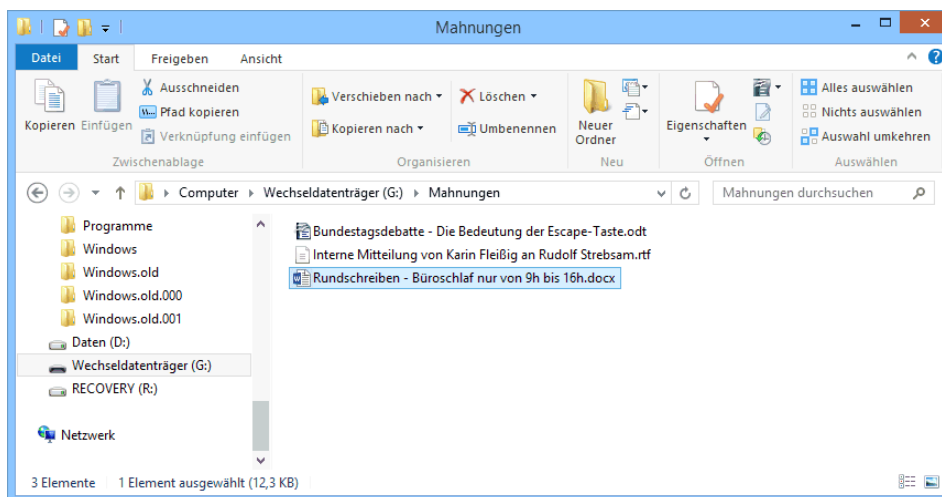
Mahnungen

Datei Start Freigeben Ansicht

Kopieren Einfügen Ausschneiden Pfad kopieren Verknüpfung einfügen Zwischenablage

Verschieben nach Kopieren nach Löschen Umbenennen Organisieren

Neuer Ordner Neu

Eigenschaften Öffnen

Alles auswählen Nichts auswählen Auswahl umkehren Auswählen

Computer › Wechseldatenträger (G:) › Mahnungen

Mahnungen durchsuchen

Programme
Windows
Windows.old
Windows.old.000
Windows.old.001
Daten (D:)
Wechseldatenträger (G:)
RECOVERY (R:)
Netzwerk

Bundestagsdebatte - Die Bedeutung der Escape-Taste.odt
Interne Mitteilung von Karin Fleißig an Rudolf Strebsam.rtf
Rundschreiben - Büroschlaf nur von 9h bis 16h.docx

3 Elemente 1 Element ausgewählt (12,3 KB)